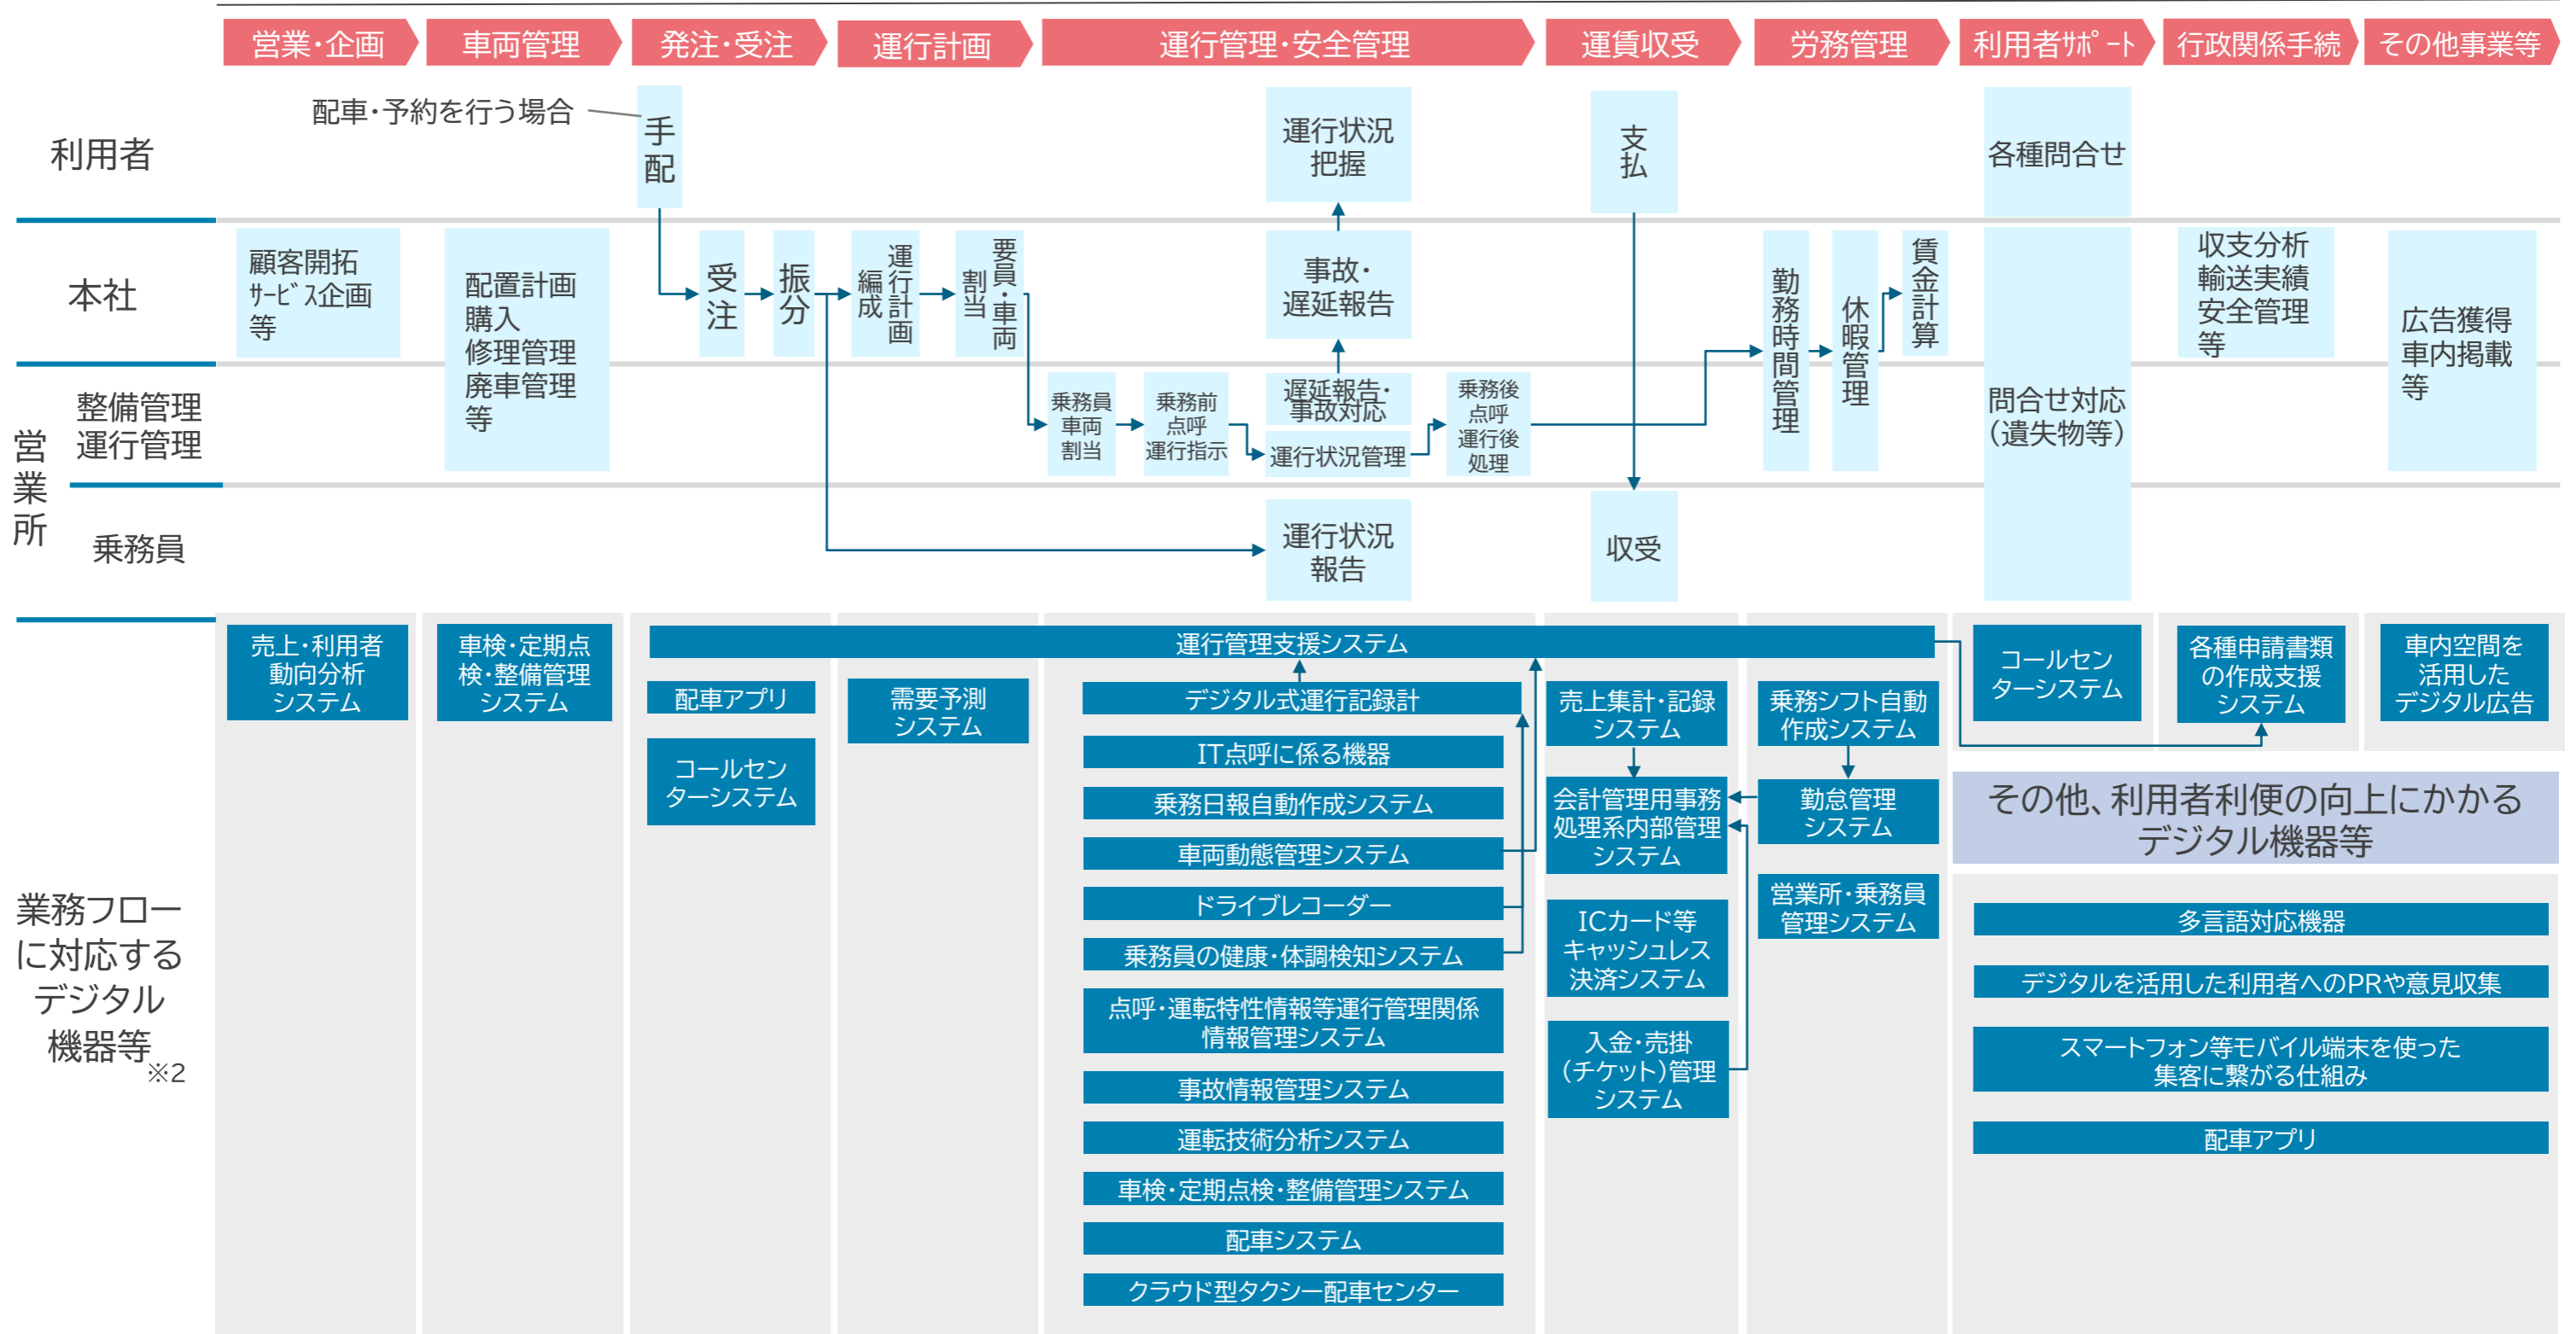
営業・企画 | 車両管理 | 発注・受注 | 運行計画 | 運行管理・安全管理 | 運賃収受 | 労務管理 | 利用者サポート | 行政関係手続 | その他事業等

利用者

配車・予約を行う場合

手配

運行状況把握

支払

各種問合せ

本社

顧客開拓
サービス企画
等

配置計画
購入
修理管理
廃車管理
等

受注

振分

運行計画編成

要員・車両割当

事故・遅延報告

勤務時間管理

休暇管理

賃金計算

問合せ対応（遺失物等）

収支分析
輸送実績
安全管理
等

広告獲得
車内掲載
等

営業所

整備管理
運行管理

乗務員車両割当

乗務前点呼運行指示

遅延報告・事故対応

運行状況管理

乗務後点呼運行後処理

乗務員

運行状況報告

収受

業務フローに対応するデジタル機器等※2

売上・利用者動向分析システム

車検・定期点検・整備管理システム

運行管理支援システム

配車アプリ

コールセンターシステム

需要予測システム

デジタル式運行記録計

IT点呼に係る機器

乗務日報自動作成システム

車両動態管理システム

ドライブレコーダー

乗務員の健康・体調検知システム

点呼・運転特性情報等運行管理関係情報管理システム

事故情報管理システム

運転技術分析システム

車検・定期点検・整備管理システム

配車システム

クラウド型タクシー配車センター

売上集計・記録システム

会計管理用事務処理系内部管理システム

ICカード等キャッシュレス決済システム

入金・売掛（チケット）管理システム

乗務シフト自動作成システム

勤怠管理システム

営業所・乗務員管理システム

コールセンターシステム

各種申請書類の作成支援システム

車内空間を活用したデジタル広告

その他、利用者利便の向上にかかるデジタル機器等

多言語対応機器

デジタルを活用した利用者へのPRや意見収集

スマートフォン等モバイル端末を使った集客に繋がる仕組み

配車アプリ